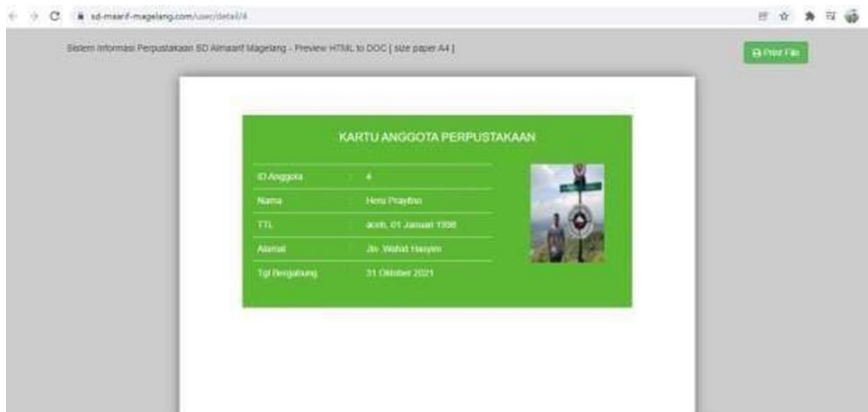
sd-maarif-magelang.com/user/detail/4

Sistem Informasi Perpustakaan SD Almaarif Magelang - Preview HTML to DOC [ size paper A4 ]

Print File

KARTU ANGGOTA PERPUSTAKAAN

| ID Anggota | : | 4 |
|---|---|---|
| Nama | : | Heru Prayitno |
| TTL | : | aceh, 01 Januari 1996 |
| Alamat | : | Jln. Wahid Hasyim |
| Tgl Bergabung | : | 31 Oktober 2021 |